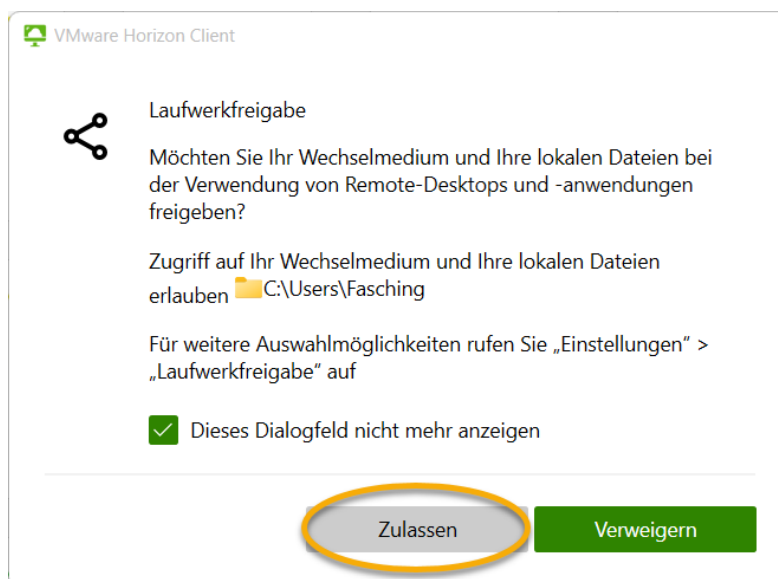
VMware Horizon Client

Laufwerkfreigabe

Möchten Sie Ihr Wechselmedium und Ihre lokalen Dateien bei der Verwendung von Remote-Desktops und -anwendungen freigeben?

Zugriff auf Ihr Wechselmedium und Ihre lokalen Dateien erlauben C:\Users\Fasching

Für weitere Auswahlmöglichkeiten rufen Sie „Einstellungen" > „Laufwerkfreigabe" auf

Dieses Dialogfeld nicht mehr anzeigen

Zulassen

Verweigern